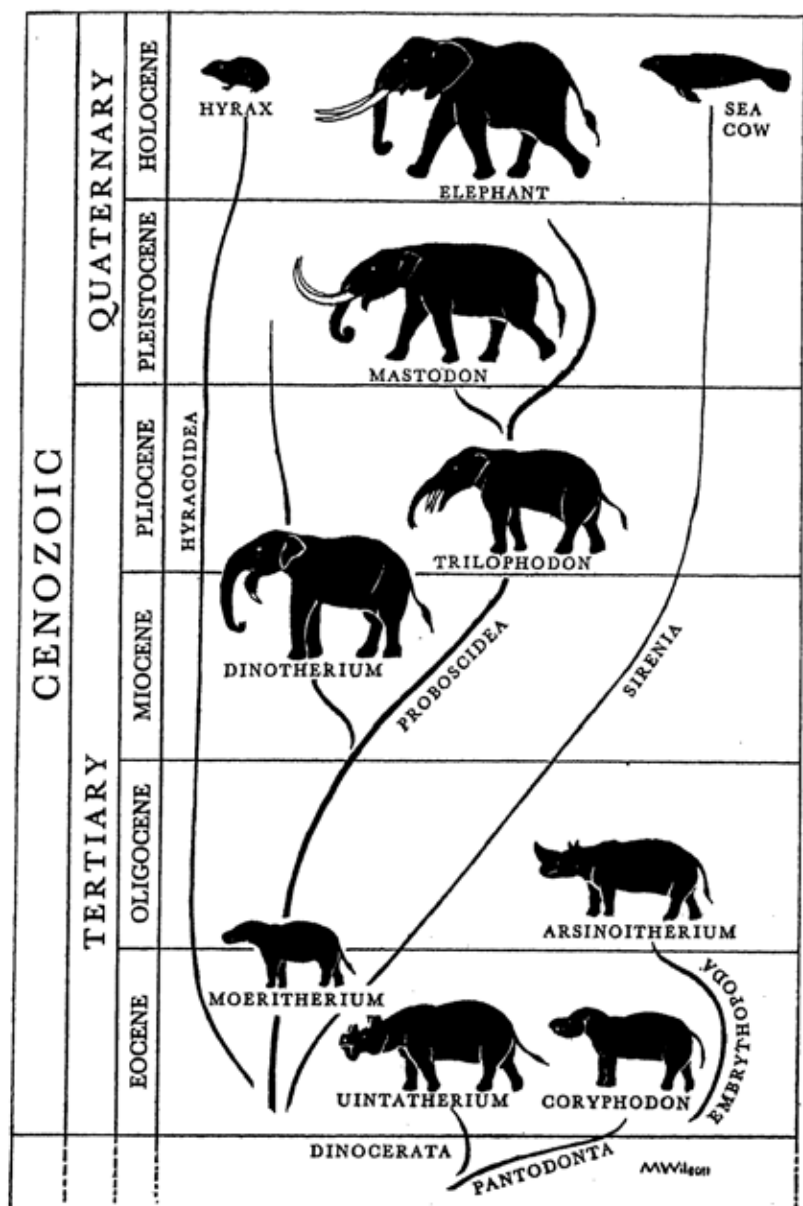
CENOZOIC

QUATERNARY

TERTIARY

HOLOCENE

PLEISTOCENE

PLIOCENE

MIOCENE

OLIGOCENE

EOCENE

HYRAX

ELEPHANT

SEA COW

MASTODON

HYRACOIDEA

TRILOPHODON

DINOTHERIUM

PROBOSCIDEA

SIRENIA

ARSINOITHERIUM

MOERITHERIUM

EMBRYTHOPODA

UINTATHERIUM

CORYPHODON

DINOCERATA

PANTODONTA

MWilson